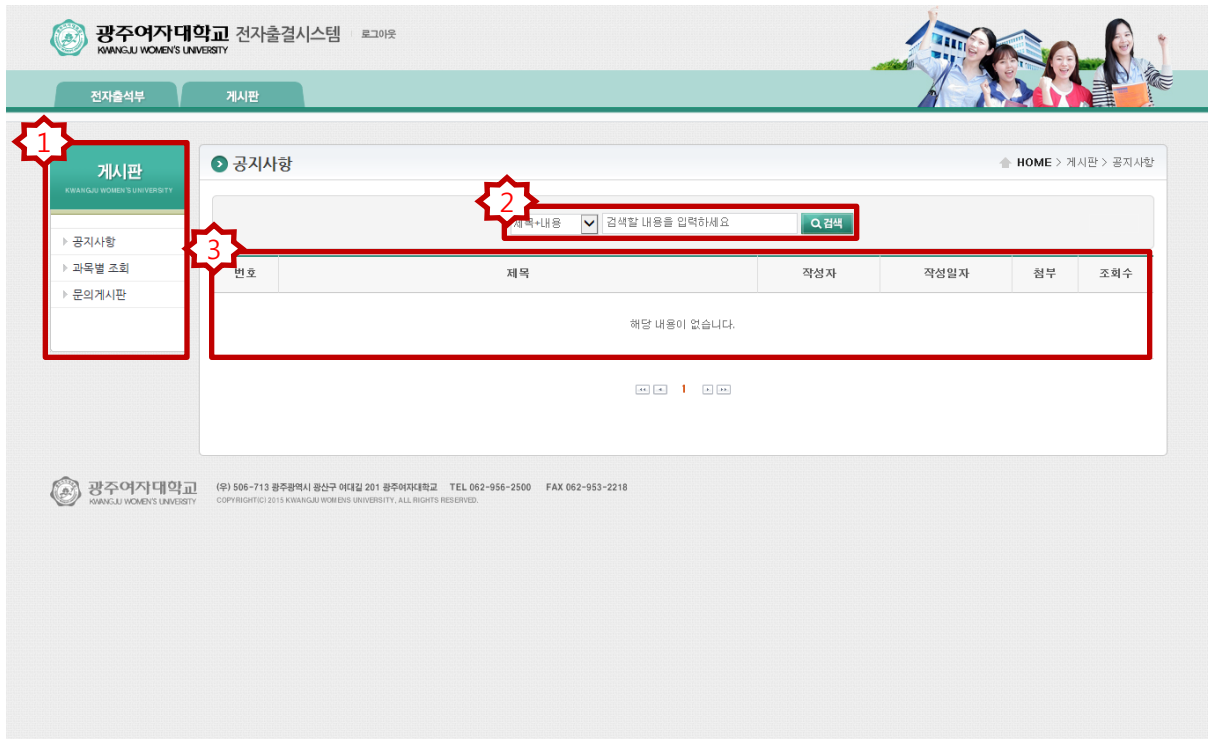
광주여자대학교 KWANGJU WOMEN'S UNIVERSITY 전자출결시스템 | 로그아웃

전자출석부 게시판

1

게시판
KWANGJU WOMEN'S UNIVERSITY

공지사항
과목별 조회
문의게시판

공지사항

HOME > 게시판 > 공지사항

2

제목+내용 검색할 내용을 입력하세요 검색

3

| 번호 | 제목 | 작성자 | 작성일자 | 첨부 | 조회수 |
|---|---|---|---|---|---|
| 해당 내용이 없습니다. | | | | | |

1

광주여자대학교 KWANGJU WOMEN'S UNIVERSITY (우) 506-713 광주광역시 광산구 여대길 201 광주여자대학교 TEL 062-956-2500 FAX 062-953-2218
COPYRIGHT(C) 2015 KWANGJU WOMENS UNIVERSITY, ALL RIGHTS RESERVED.